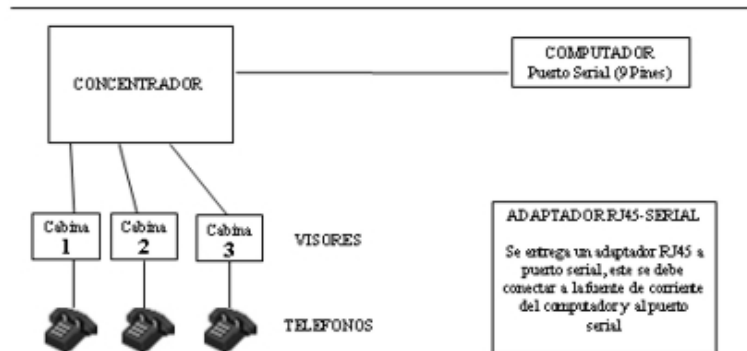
CONCENTRADOR

COMPUTADOR
Puerto Serial (9 Pines)

Cabina 1

Cabina 2

Cabina 3

VISORES

TELEFONOS

ADAPTADOR RJ45-SERIAL

Se entrega un adaptador RJ45 a puerto serial, este se debe conectar a la fuente de corriente del computador y al puerto serial